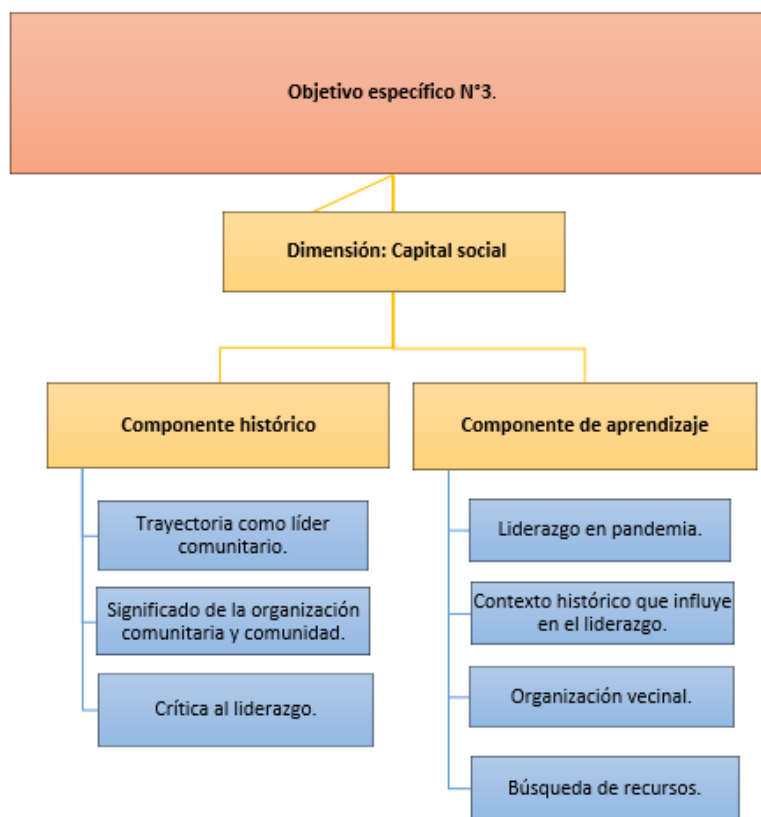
Objetivo específico N°3.

Dimensión: Capital social

Componente histórico

Trayectoria como líder comunitario.

Significado de la organización comunitaria y comunidad.

Crítica al liderazgo.

Componente de aprendizaje

Liderazgo en pandemia.

Contexto histórico que influye en el liderazgo.

Organización vecinal.

Búsqueda de recursos.